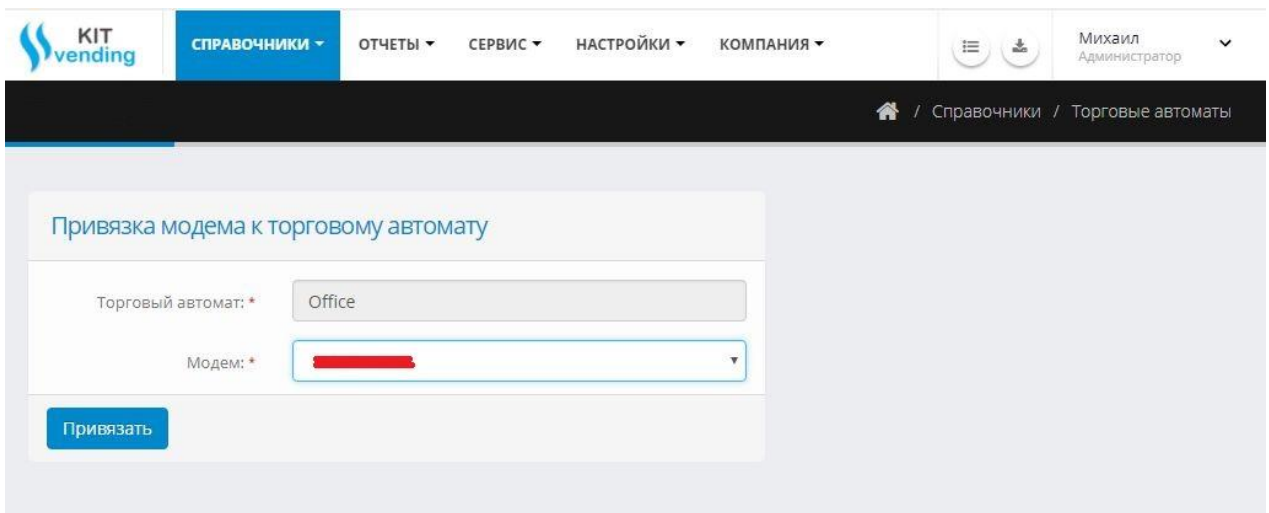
KIT vending

СПРАВОЧНИКИ ▾ ОТЧЕТЫ ▾ СЕРВИС ▾ НАСТРОЙКИ ▾ КОМПАНИЯ ▾

Михаил
Администратор

/ Справочники / Торговые автоматы

Привязка модема к торговому автомату

Торговый автомат: * Office

Модем: * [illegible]

Привязать